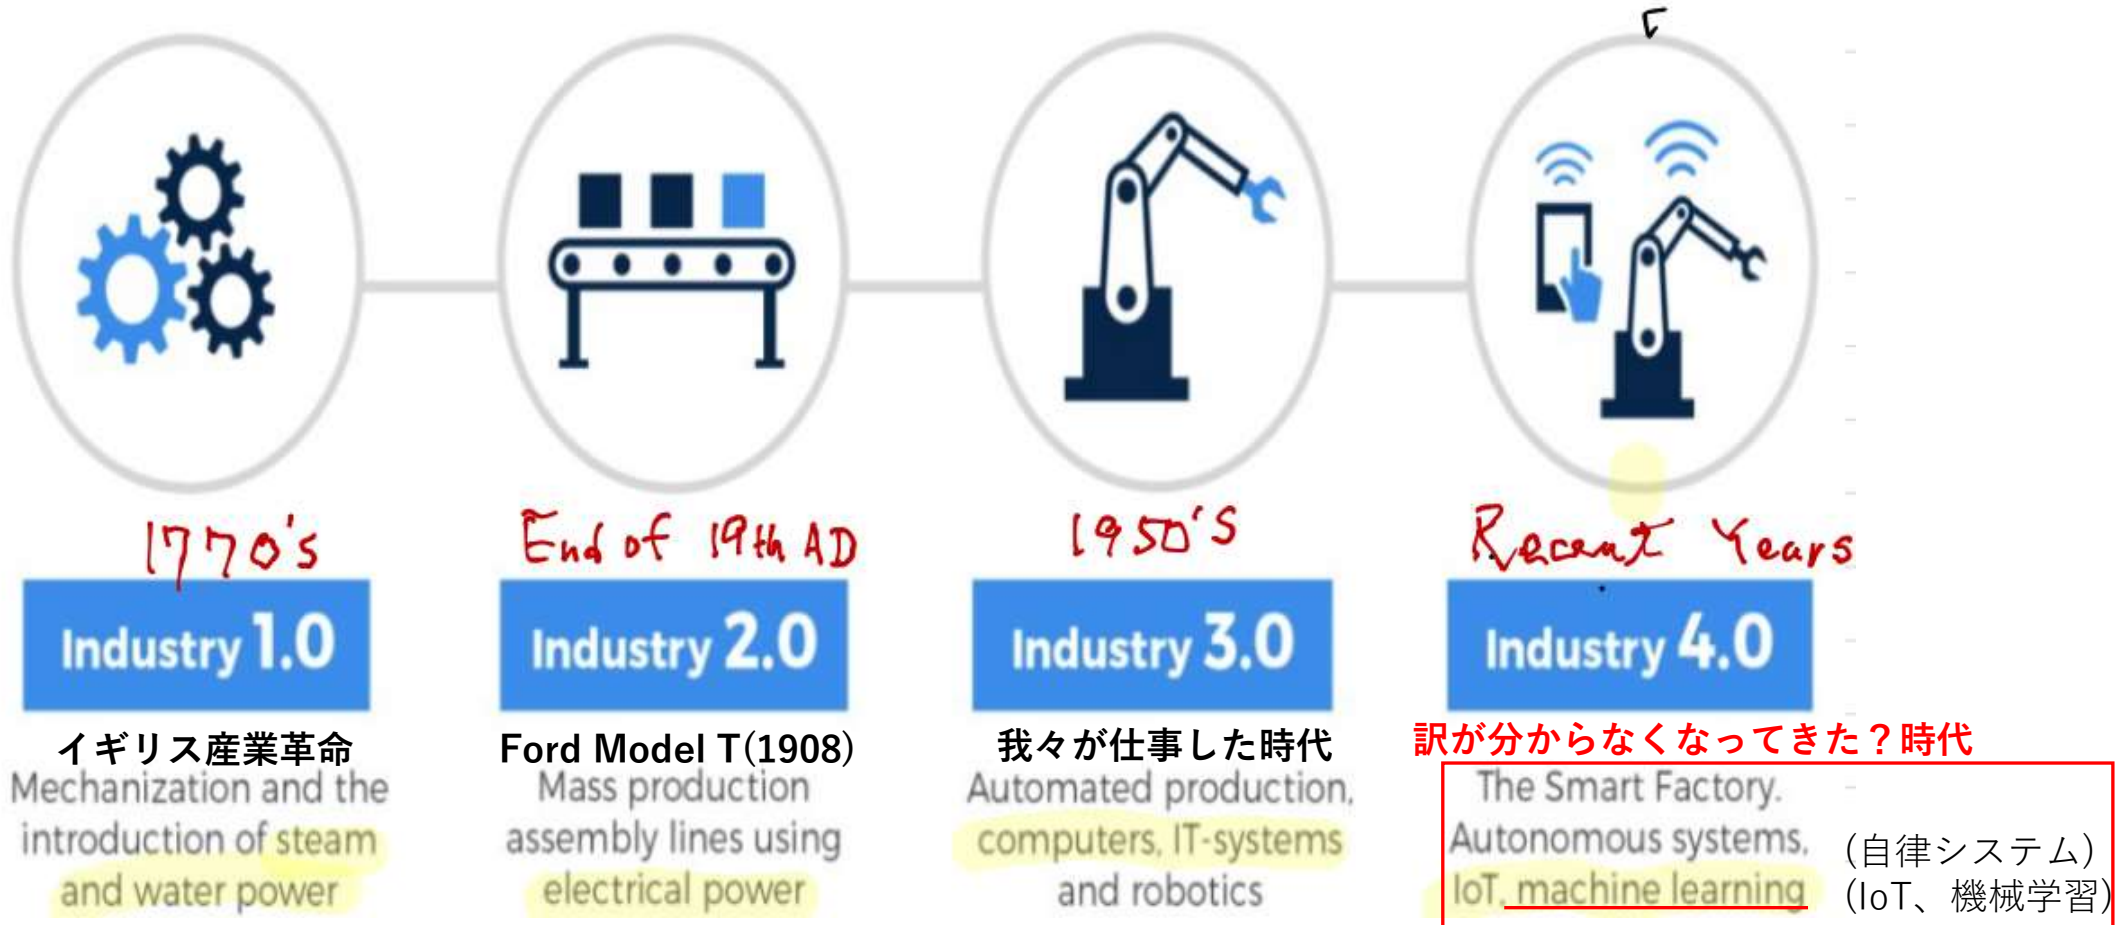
1770's
Industry 1.0
イギリス産業革命
Mechanization and the introduction of steam and water power

End of 19th AD
Industry 2.0
Ford Model T(1908)
Mass production assembly lines using electrical power

1950'S
Industry 3.0
我々が仕事した時代
Automated production, computers, IT-systems and robotics

Recent Years
Industry 4.0
訳が分からなくなってきた？時代
The Smart Factory. Autonomous systems, IoT, machine learning
（自律システム）
（IoT、機械学習）